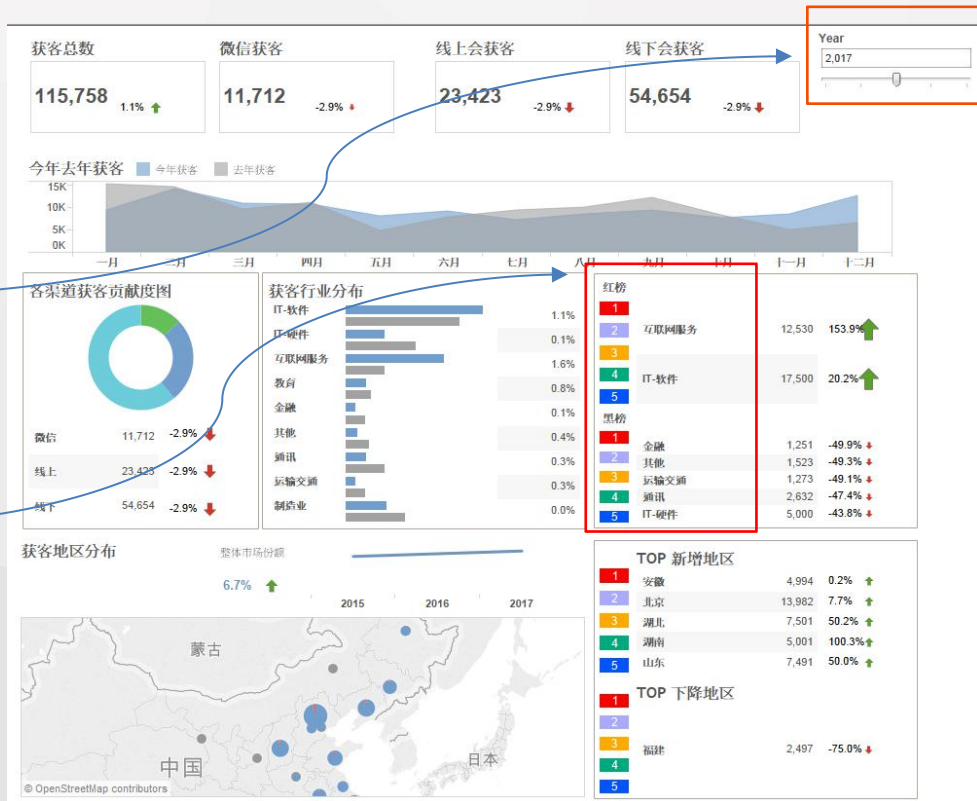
获客总数
115,758 1.1%

微信获客
11,712 -2.9%

线上会获客
23,423 -2.9%

线下会获客
54,654 -2.9%

Year
2,017

今年去年获客 今年获客 去年获客
15K
10K
5K
0K
一月 二月 三月 四月 五月 六月 七月 八月 九月 十月 十一月 十二月

各渠道获客贡献度图

| 微信 | 11,712 | -2.9% |
|---|---|---|
| 线上 | 23,423 | -2.9% |
| 线下 | 54,654 | -2.9% |

获客行业分布

| IT-软件 | 1.1% |
|---|---|
| IT-硬件 | 0.1% |
| 互联网服务 | 1.6% |
| 教育 | 0.8% |
| 金融 | 0.1% |
| 其他 | 0.4% |
| 通讯 | 0.3% |
| 运输交通 | 0.3% |
| 制造业 | 0.0% |

红榜
| 1 | | | |
|---|---|---|---|
| 2 | 互联网服务 | 12,530 | 153.9% |
| 3 | | | |
| 4 | IT-软件 | 17,500 | 20.2% |
| 5 | | | |

黑榜
| 1 | 金融 | 1,251 | -49.9% |
|---|---|---|---|
| 2 | 其他 | 1,523 | -49.3% |
| 3 | 运输交通 | 1,273 | -49.1% |
| 4 | 通讯 | 2,632 | -47.4% |
| 5 | IT-硬件 | 5,000 | -43.8% |

获客地区分布
整体市场份额
6.7%
2015 2016 2017

蒙古
中国
日本
© OpenStreetMap contributors

TOP 新增地区
| 1 | 安徽 | 4,994 | 0.2% |
|---|---|---|---|
| 2 | 北京 | 13,982 | 7.7% |
| 3 | 湖北 | 7,501 | 50.2% |
| 4 | 湖南 | 5,001 | 100.3% |
| 5 | 山东 | 7,491 | 50.0% |

TOP 下降地区
| 1 | | | |
|---|---|---|---|
| 2 | | | |
| 3 | 福建 | 2,497 | -75.0% |
| 4 | | | |
| 5 | | | |